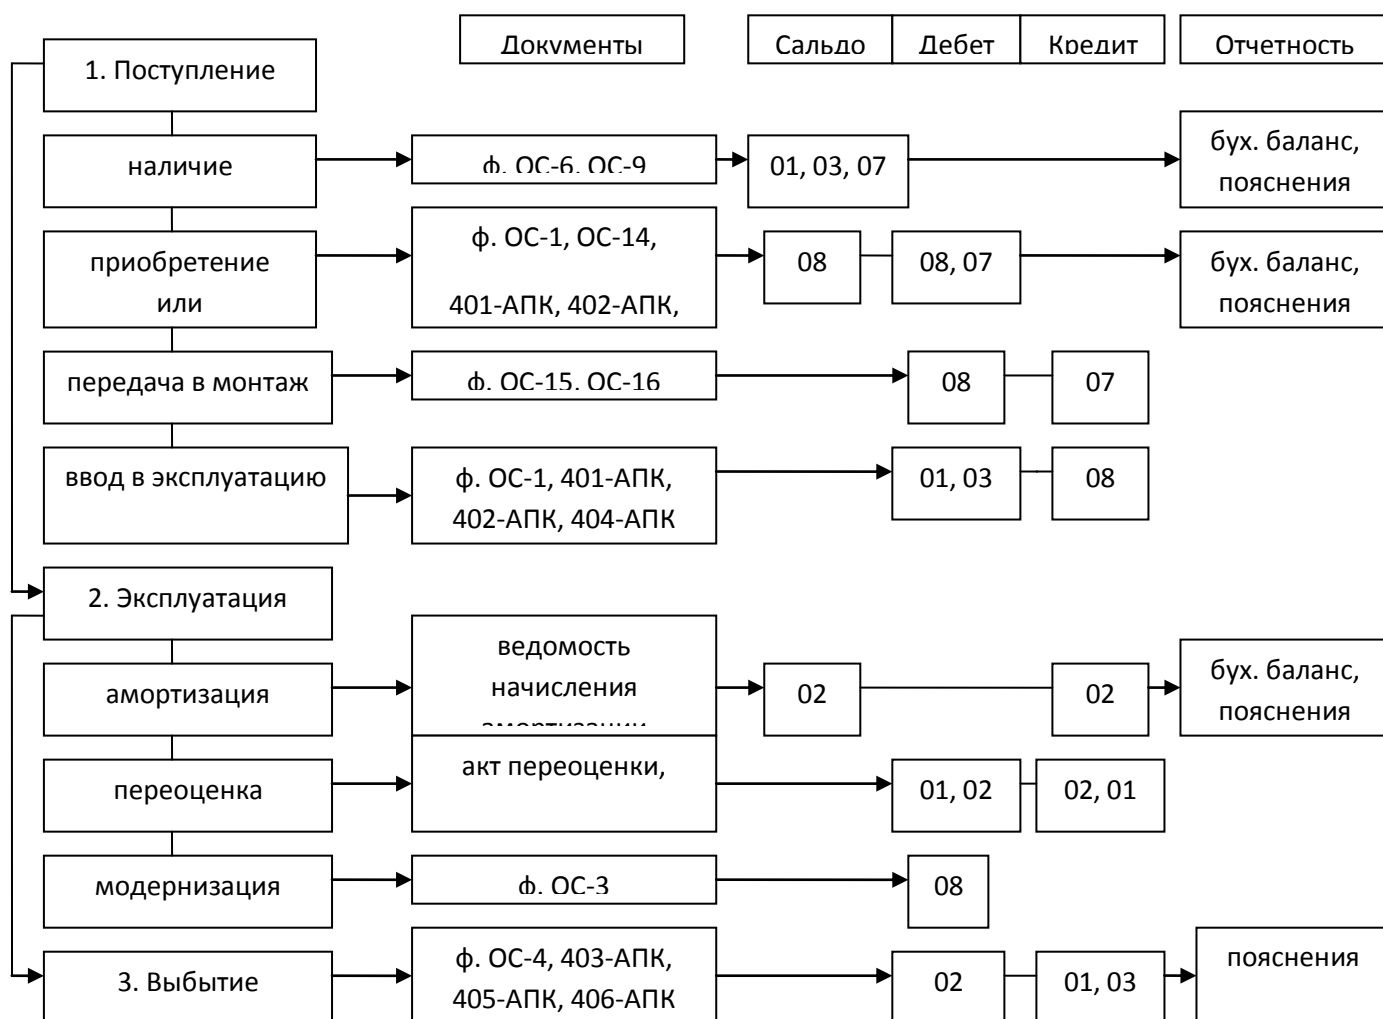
Документы

Сальдо | Дебет | Кредит

Отчетность

1. Поступление

наличие

ф. ОС-6, ОС-9

01, 03, 07

бух. баланс, пояснения

приобретение или

ф. ОС-1, ОС-14, 401-АПК, 402-АПК,

08

08, 07

бух. баланс, пояснения

передача в монтаж

ф. ОС-15, ОС-16

08

07

ввод в эксплуатацию

ф. ОС-1, 401-АПК, 402-АПК, 404-АПК

01, 03

08

2. Эксплуатация

амортизация

ведомость начисления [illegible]

02

02

бух. баланс, пояснения

переоценка

акт переоценки,

01, 02

02, 01

модернизация

ф. ОС-3

08

3. Выбытие

ф. ОС-4, 403-АПК, 405-АПК, 406-АПК

02

01, 03

пояснения